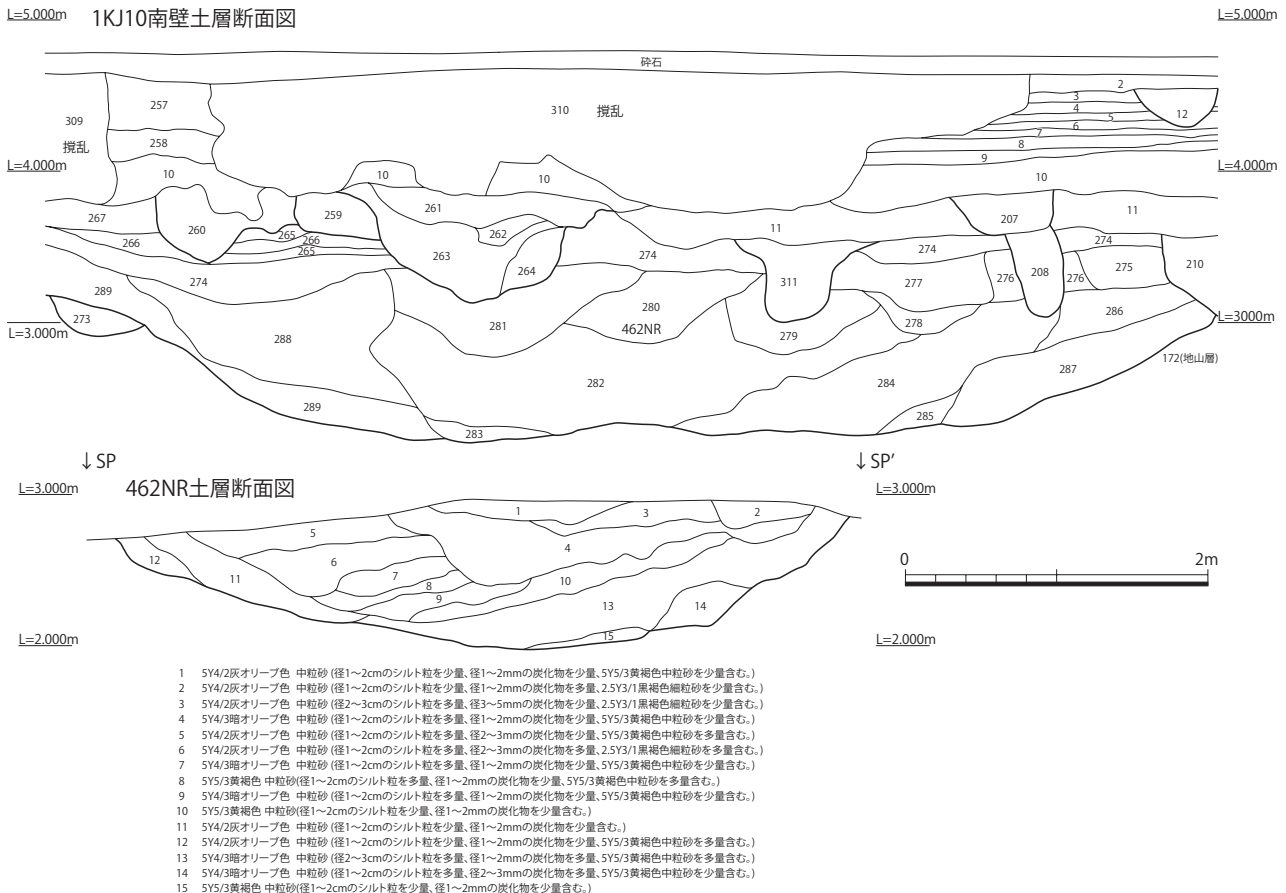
L=5.000m 1KJ10南壁土層断面図

L=5.000m

砕石

309
257
310 撹乱
2
3
4
5
12
6
7
8
9
撹乱
258
L=4.000m
L=4.000m
10
10
10
10
267
259
261
207
11
266
260
265
266
265
262
263
11
274
274
264
274
208
276
276
275
210
289
274
311
277
280
286
273
281
462NR
278
L=3000m
L=3.000m
288
279
172(地山層)
282
284
287
289
285
283

↓SP
↓SP'

L=3.000m 462NR土層断面図
L=3.000m

1
3
2
5
4
12
11
6
7
8
10
9
13
14
15

0
2m

L=2.000m
L=2.000m

1 5Y4/2灰オリーブ色 中粒砂 (径1～2cmのシルト粒を少量、径1～2mmの炭化物を少量、5Y5/3黄褐色中粒砂を少量含む。)
2 5Y4/2灰オリーブ色 中粒砂 (径1～2cmのシルト粒を多量、径1～2mmの炭化物を多量、2.5Y3/1黒褐色細粒砂を少量含む。)
3 5Y4/2灰オリーブ色 中粒砂 (径2～3cmのシルト粒を多量、径3～5mmの炭化物を少量、2.5Y3/1黒褐色細粒砂を少量含む。)
4 5Y4/3暗オリーブ色 中粒砂 (径1～2cmのシルト粒を少量、径1～2mmの炭化物を少量、5Y5/3黄褐色中粒砂を少量含む。)
5 5Y4/2灰オリーブ色 中粒砂 (径1～2cmのシルト粒を多量、径2～3mmの炭化物を少量、5Y5/3黄褐色中粒砂を多量含む。)
6 5Y4/2灰オリーブ色 中粒砂 (径1～2cmのシルト粒を多量、径2～3mmの炭化物を多量、2.5Y3/1黒褐色細粒砂を多量含む。)
7 5Y4/3暗オリーブ色 中粒砂 (径1～2cmのシルト粒を多量、径1～2mmの炭化物を多量、5Y5/3黄褐色中粒砂を少量含む。)
8 5Y5/3黄褐色 中粒砂(径1～2cmのシルト粒を多量、径1～2mmの炭化物を少量、5Y5/3黄褐色中粒砂を多量含む。)
9 5Y4/3暗オリーブ色 中粒砂 (径1～2cmのシルト粒を多量、径1～2mmの炭化物を多量、5Y5/3黄褐色中粒砂を少量含む。)
10 5Y5/3黄褐色 中粒砂(径1～2cmのシルト粒を少量、径1～2mmの炭化物を少量含む。)
11 5Y4/2灰オリーブ色 中粒砂 (径1～2cmのシルト粒を少量、径1～2mmの炭化物を少量含む。)
12 5Y4/2灰オリーブ色 中粒砂 (径1～2cmのシルト粒を多量、径1～2mmの炭化物を少量、5Y5/3黄褐色中粒砂を多量含む。)
13 5Y4/3暗オリーブ色 中粒砂 (径2～3cmのシルト粒を多量、径1～2mmの炭化物を少量、5Y5/3黄褐色中粒砂を多量含む。)
14 5Y4/3暗オリーブ色 中粒砂 (径1～2cmのシルト粒を少量、径2～3mmの炭化物を多量、5Y5/3黄褐色中粒砂を少量含む。)
15 5Y5/3黄褐色 中粒砂(径1～2cmのシルト粒を少量、径1～2mmの炭化物を少量含む。)